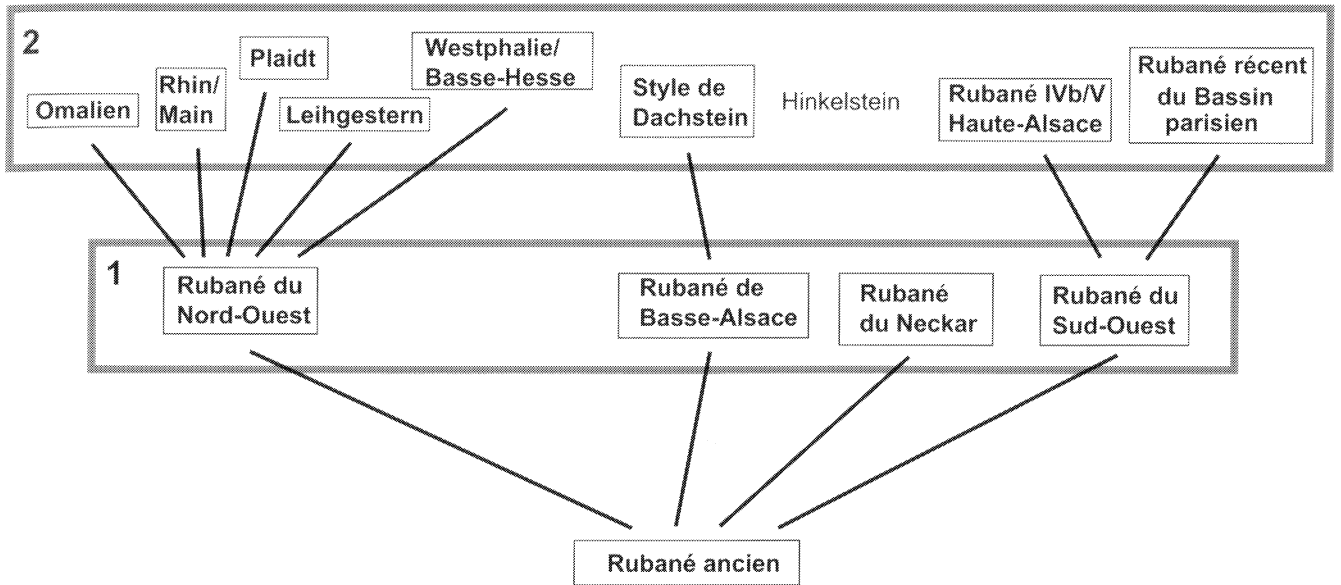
2

Omalien

Rhin/ Main

Plaidt

Leihgestern

Westphalie/ Basse-Hesse

Style de Dachstein

Hinkelstein

Rubané IVb/V Haute-Alsace

Rubané récent du Bassin parisien

1

Rubané du Nord-Ouest

Rubané de Basse-Alsace

Rubané du Neckar

Rubané du Sud-Ouest

Rubané ancien